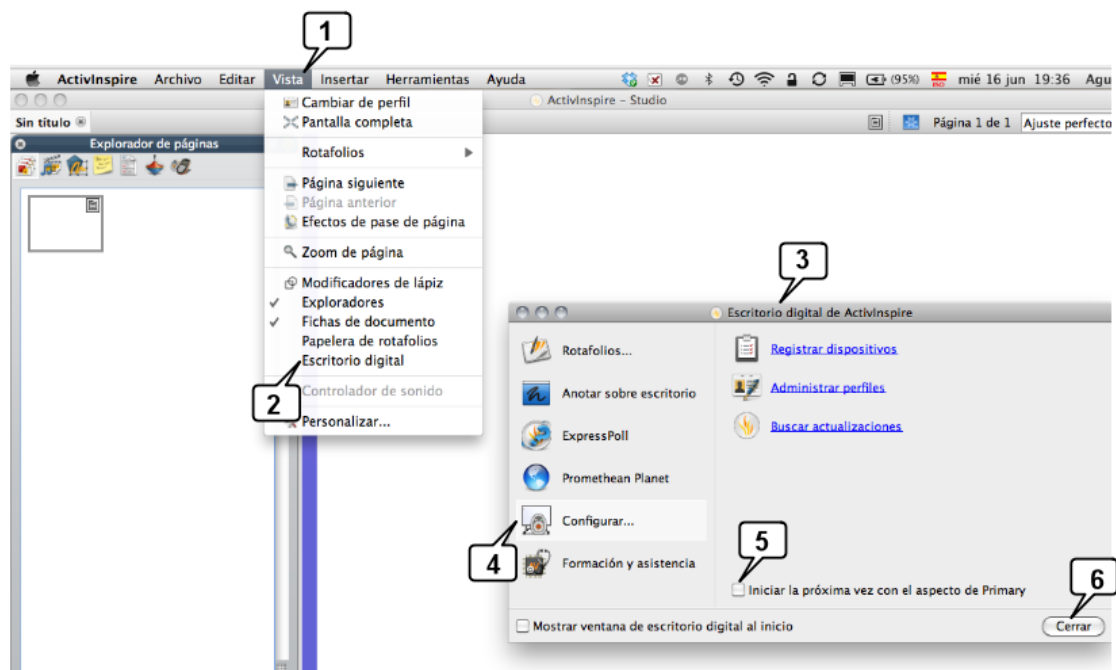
1

ActivInspire Archivo Editar Vista Insertar Herramientas Ayuda (95%) mié 16 jun 19:36 Agu

ActivInspire - Studio

Sin título

Explorador de páginas

Página 1 de 1 Ajuste perfecto

Cambiar de perfil
Pantalla completa
Rotafolios
Página siguiente
Página anterior
Efectos de pase de página
Zoom de página
Modificadores de lápiz
✓ Exploradores
✓ Fichas de documento
Papelera de rotafolios
Escritorio digital
Controlador de sonido
Personalizar...

2

3

Escritorio digital de ActivInspire

Rotafolios...
Anotar sobre escritorio
ExpressPoll
Promethean Planet
Configurar...
Formación y asistencia

4

Registrar dispositivos
Administrar perfiles
Buscar actualizaciones

5

Iniciar la próxima vez con el aspecto de Primary

6

Mostrar ventana de escritorio digital al inicio

Cerrar